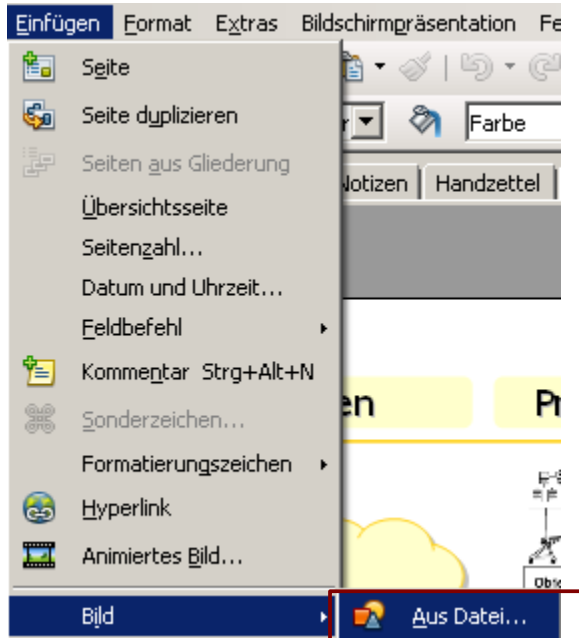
Einfügen Format Extras Bildschirmpräsentation Fe

Seite
Seite duplizieren
Seiten aus Gliederung
Übersichtsseite
Seitenzahl...
Datum und Uhrzeit...
Feldbefehl
Kommentar Strg+Alt+N
Sonderzeichen...
Formatierungszeichen
Hyperlink
Animiertes Bild...
Bild

Farbe
Notizen | Handzettel
en
Pr
Obj
Aus Datei...